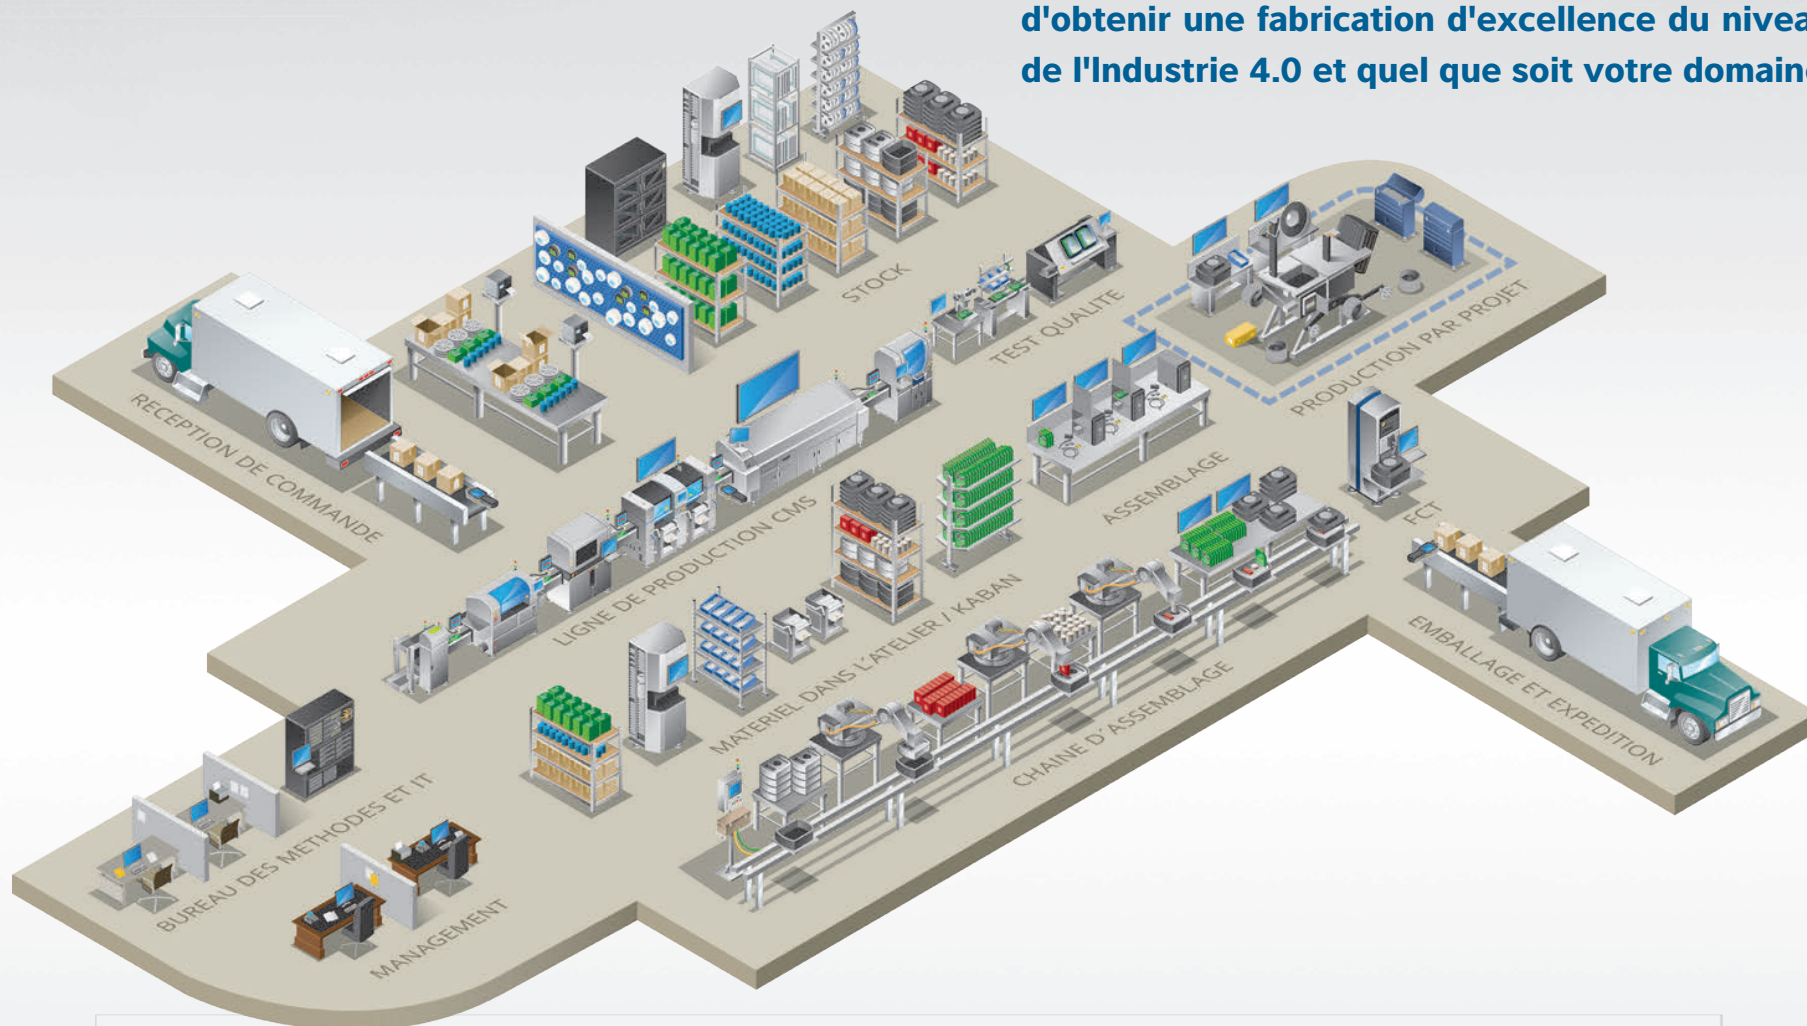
d'obtenir une fabrication d'excellence du nivea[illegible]
de l'Industrie 4.0 et quel que soit votre domain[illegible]

STOCK

TEST QUALITE

PRODUCTION PAR PROJET

RECEPTION DE COMMANDE

LIGNE DE PRODUCTION CMS

ASSEMBLAGE

FCT

MATERIEL DANS L'ATELIER / KABAN

CHAINE D'ASSEMBLAGE

EMBALLAGE ET EXPEDITION

BUREAU DES METHODES ET IT

MANAGEMENT